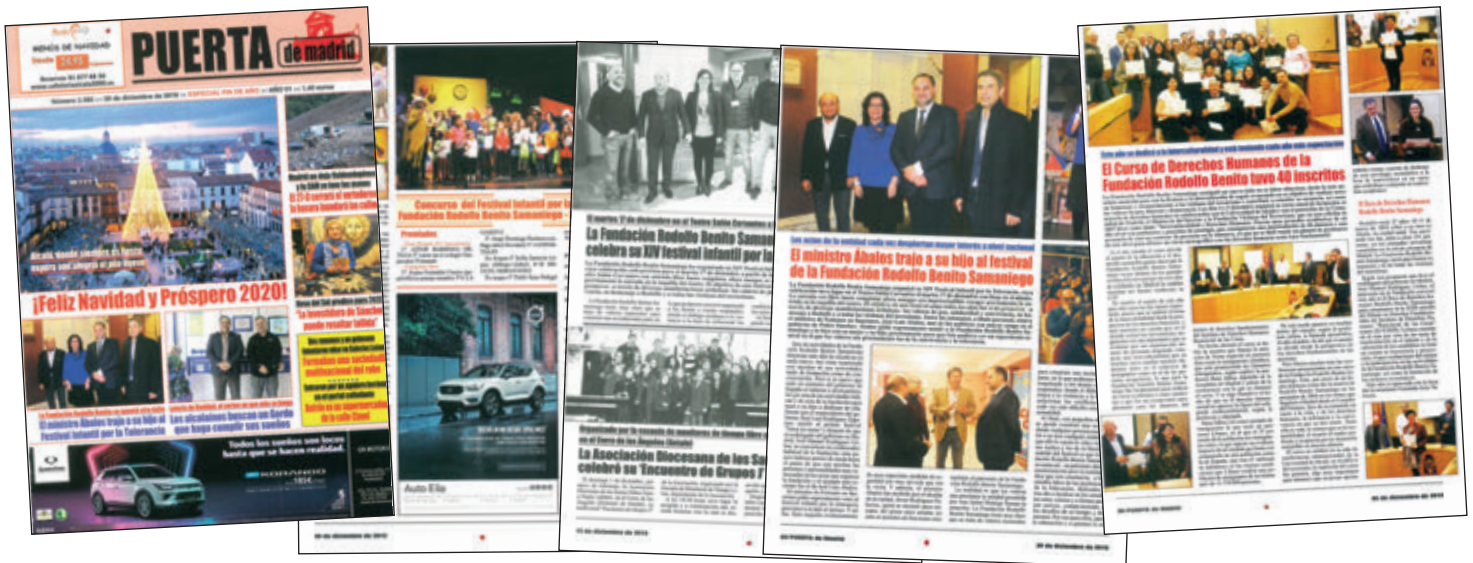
PUERTA de madrid

MENÚS DE NAVIDAD

¡Feliz Navidad y Próspero 2020!

El ministro Ábalos trajo a su hijo al festival infantil por la Tolerancia

Los alcalaínos buscan un Gordo que haga cumplir sus sueños

Todos los sueños son locos hasta que se hacen realidad.

KORANDO

SSANGYONG

"La inversión de Sánchez puede resultar fallido"

Concurso del Festival Infantil por la Fundación Rodolfo Benito Samaniego

Auto Elia

La Fundación Rodolfo Benito Samaniego celebra su XIV festival infantil por la

La Asociación Diocesana de los Sa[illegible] celebró su "Encuentro de Grupos J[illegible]"

El ministro Ábalos trajo a su hijo al festival de la Fundación Rodolfo Benito Samaniego

El Curso de Derechos Humanos de la Fundación Rodolfo Benito tuvo 40 inscritos

Puerta de Madrid

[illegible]